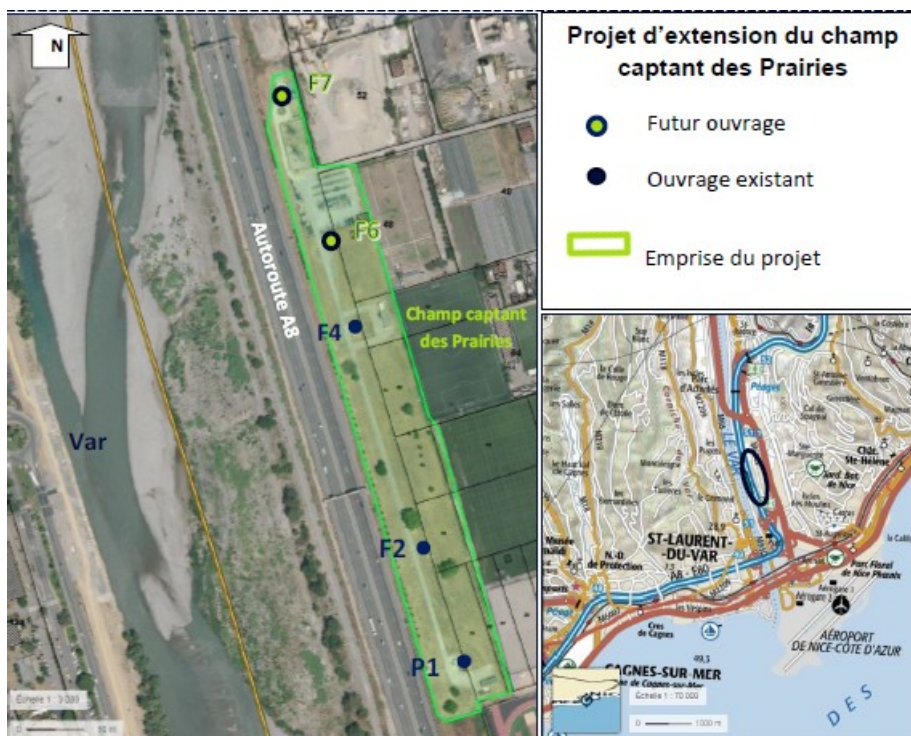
N

F7

F6

Autoroute A8

F4

Champ captant des Prairies

Var

F2

P1

Échelle 1 : 3 000

Projet d'extension du champ captant des Prairies

Futur ouvrage

Ouvrage existant

Emprise du projet

ST-LAURENT-DU-VAR

N.-D. de Protection

CAGNES-SUR-MER

AÉROPORT DE NICE-CÔTE D'AZUR

Parc Floral de Nice Phoenix

Échelle 1 : 70 000

1000 m

DES